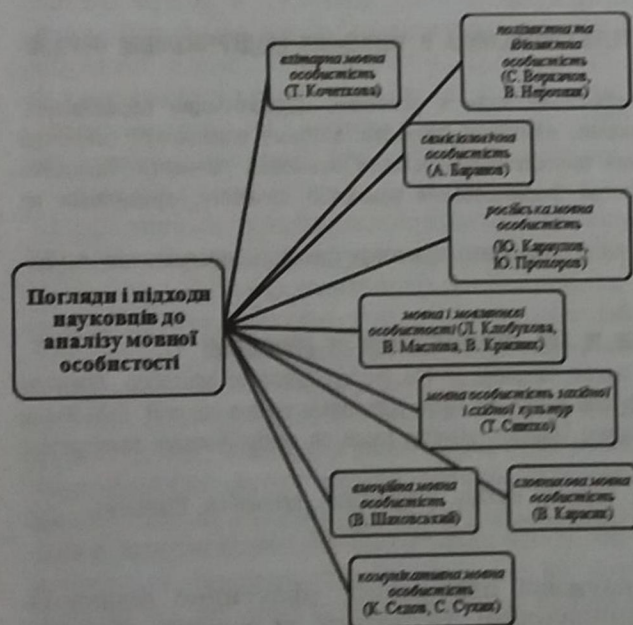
Погляди і підходи науковців до аналізу мовної особистості

елітарна мовна особистість (Т. Кочеткова)

полікультурна та білінгвальна особистість (С. Воркачов, В. Нерознак)

лінгвокультурна особистість (А. Баранов)

російська мовна особистість (Ю. Караулов, Ю. Прохоров)

мовна і мовленнєва особистості (Л. Клобукова, В. Маслова, В. Красних)

мовна особистість західної і східної культур (Т. Снєгко)

емоційна мовна особистість (В. Шаховський)

словникова мовна особистість (В. Карасик)

комунікативна мовна особистість (К. Сєдов, С. Сухих)